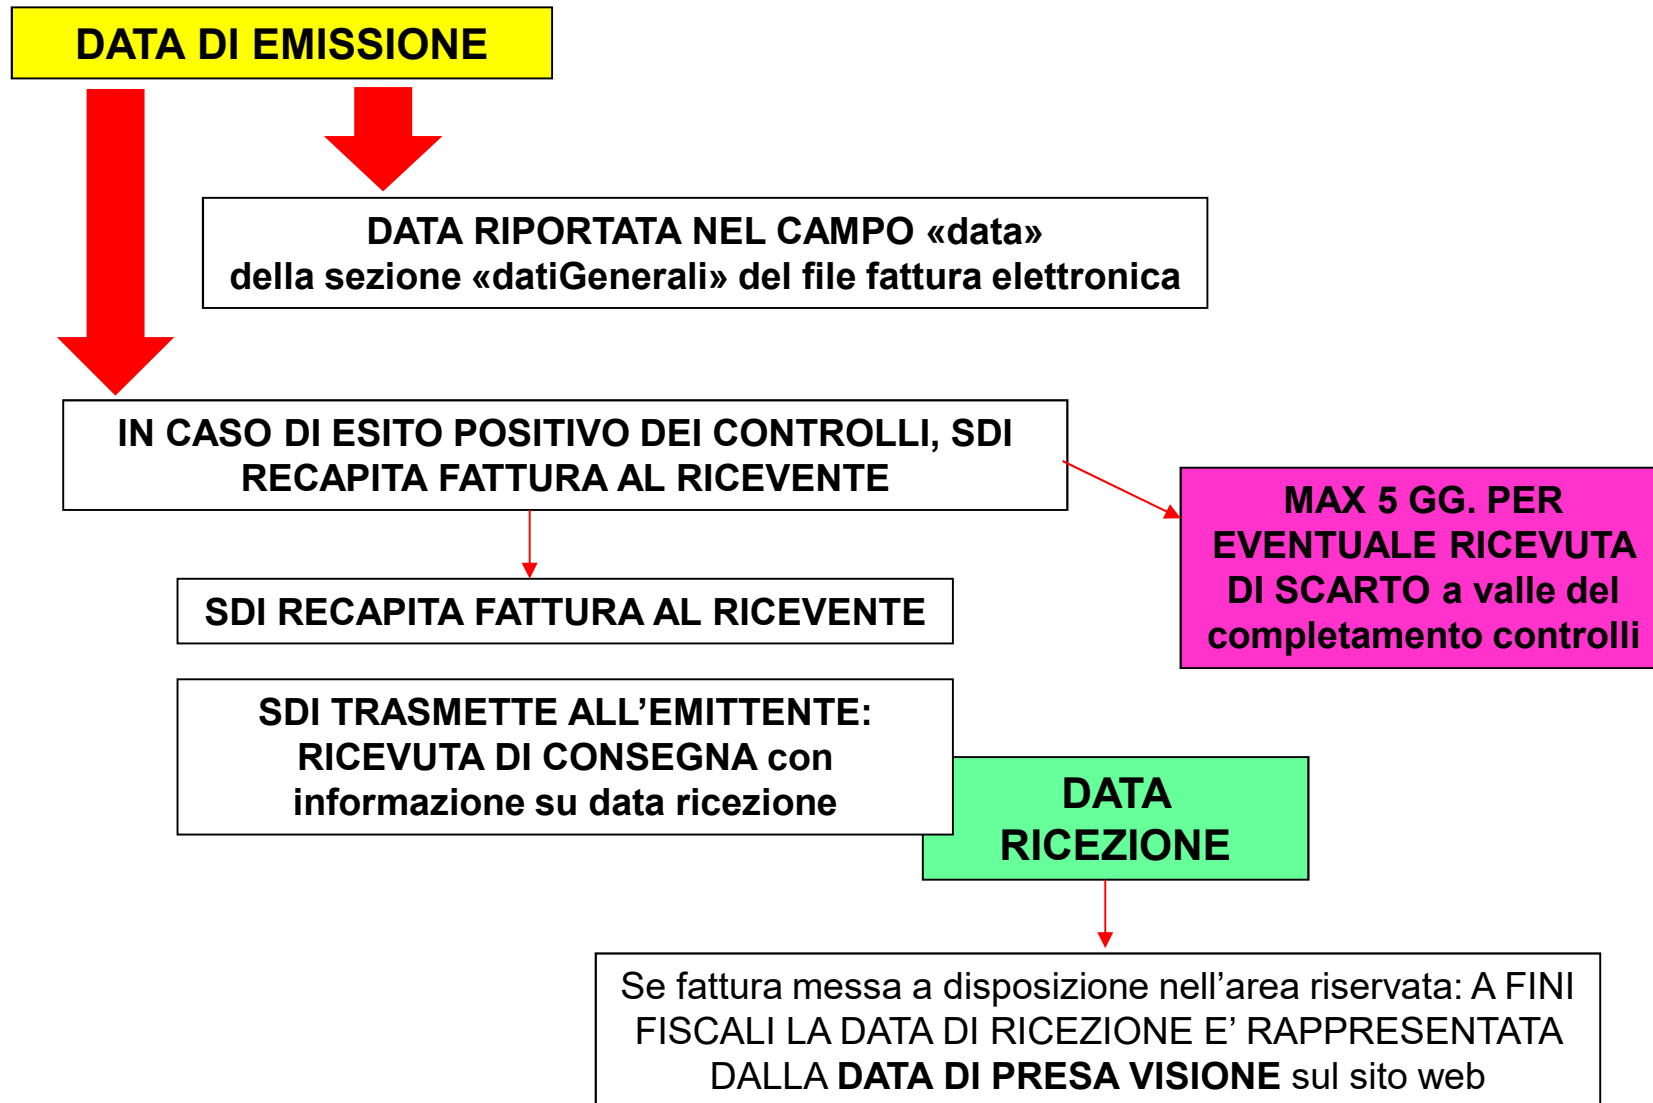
DATA DI EMISSIONE

DATA RIPORTATA NEL CAMPO «data» della sezione «datiGenerali» del file fattura elettronica

IN CASO DI ESITO POSITIVO DEI CONTROLLI, SDI RECAPITA FATTURA AL RICEVENTE

MAX 5 GG. PER EVENTUALE RICEVUTA DI SCARTO a valle del completamento controlli

SDI RECAPITA FATTURA AL RICEVENTE

SDI TRASMETTE ALL’EMITTENTE: RICEVUTA DI CONSEGNA con informazione su data ricezione

DATA RICEZIONE

Se fattura messa a disposizione nell’area riservata: A FINI FISCALI LA DATA DI RICEZIONE E’ RAPPRESENTATA DALLA **DATA DI PRESA VISIONE** sul sito web